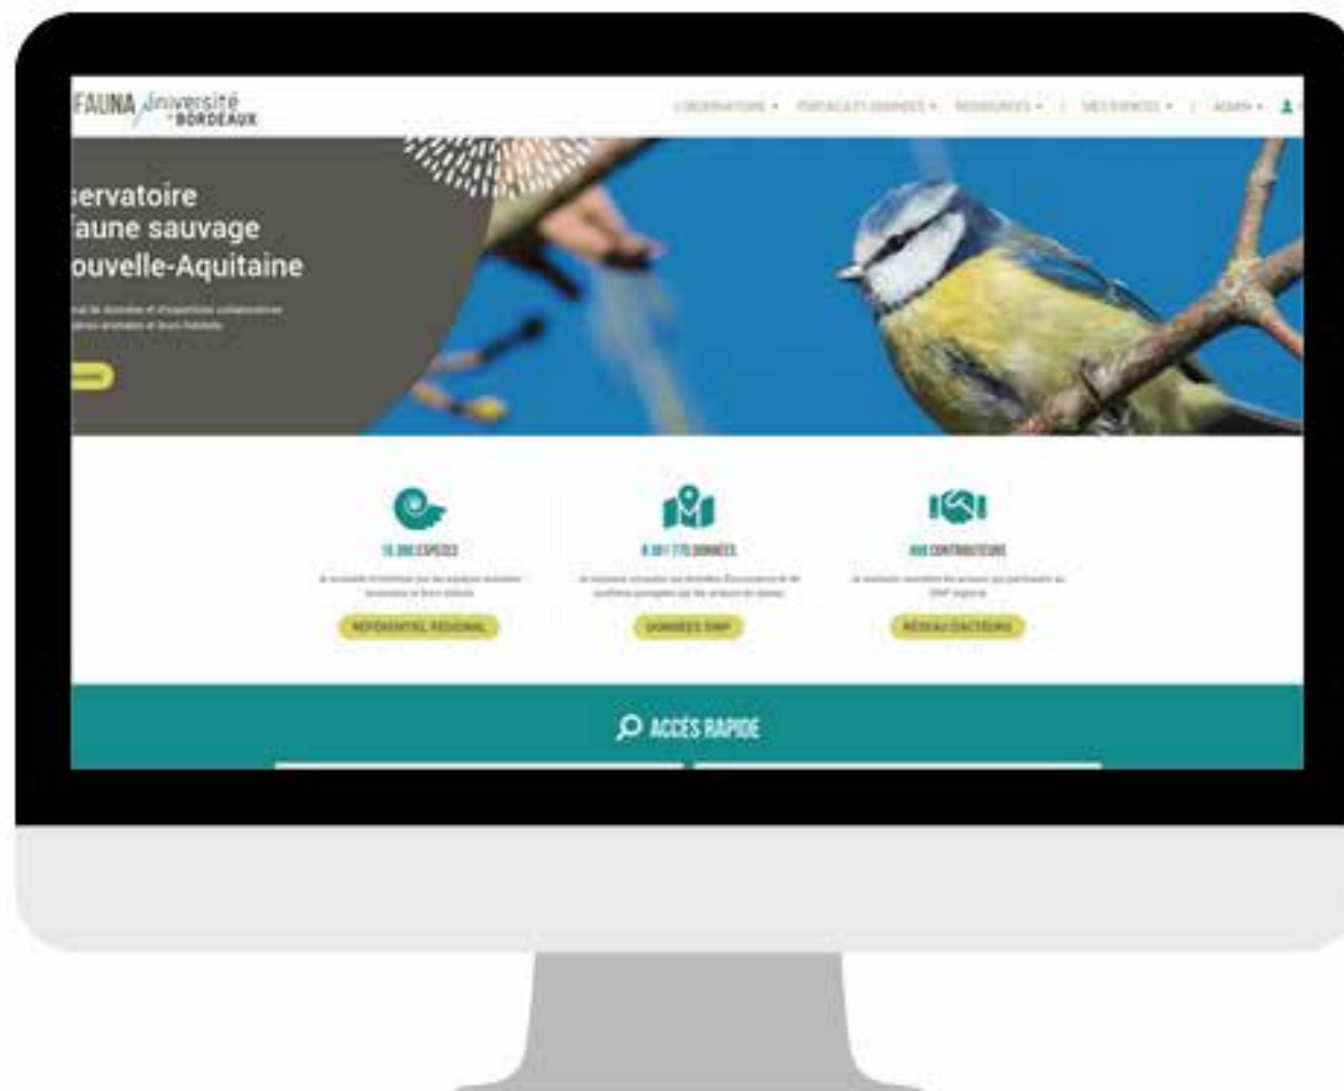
FAUNA université BORDEAUX

L'OBSERVATOIRE ▾ PORTAILS ET DONNÉES ▾ RESSOURCES ▾ MES DONNÉES ▾ ADMIN ▾

ervatoire
faune sauvage
ouvelle-Aquitaine

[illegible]

16 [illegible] ESPÈCES

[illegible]

RÉFÉRENTIEL RÉGIONAL

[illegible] DONNÉES

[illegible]

DONNÉES SINP

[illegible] CONTRIBUTEURS

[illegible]

RÉSEAU D'ACTEURS

ACCÈS RAPIDE